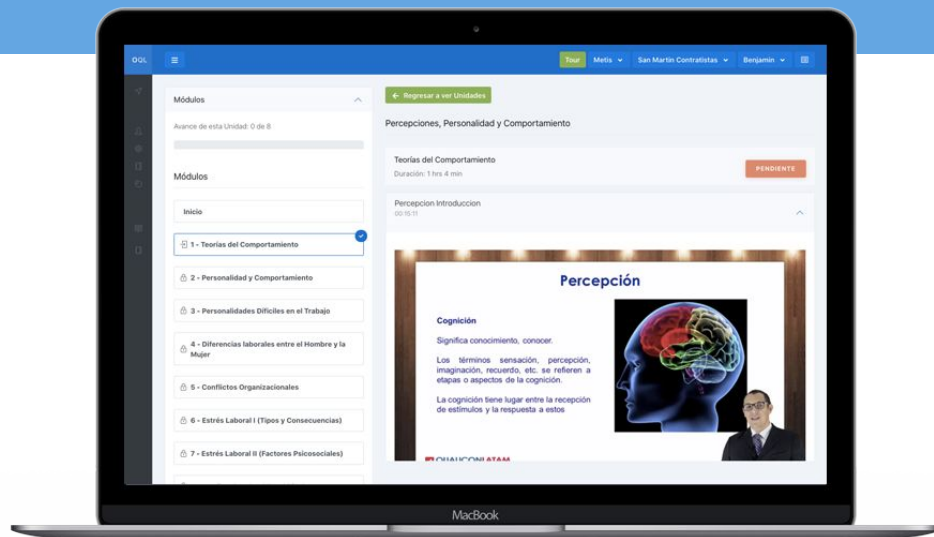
OQL

Tour Metis San Martin Contratistas Benjamin

Módulos

Avance de esta Unidad: 0 de 8

Módulos

Inicio

1 - Teorías del Comportamiento

2 - Personalidad y Comportamiento

3 - Personalidades Difíciles en el Trabajo

4 - Diferencias laborales entre el Hombre y la Mujer

5 - Conflictos Organizacionales

6 - Estrés Laboral I (Tipos y Consecuencias)

7 - Estrés Laboral II (Factores Psicosociales)

← Regresar a ver Unidades

Percepciones, Personalidad y Comportamiento

Teorías del Comportamiento

Duración: 1 hrs 4 min

PENDIENTE

Percepcion Introduccion

00:15:11

Percepción

Cognición

Significa conocimiento, conocer.

Los términos sensación, percepción, imaginación, recuerdo, etc. se refieren a etapas o aspectos de la cognición.

La cognición tiene lugar entre la recepción de estímulos y la respuesta a estos

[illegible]

MacBook